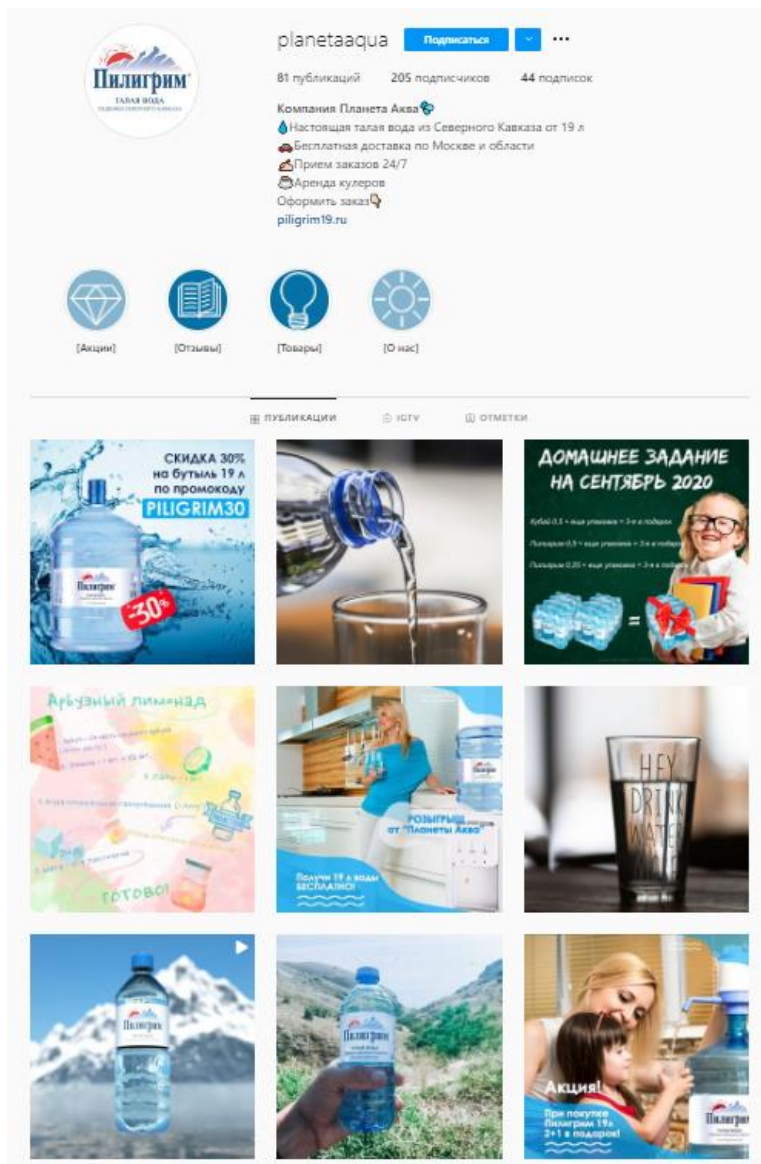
Пилигрим
ТАЛАЯ ВОДА
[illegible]

planetaaqua Подписаться

81 публикаций 205 подписчиков 44 подписок

Компания Планета Аква
Настоящая талая вода из Северного Кавказа от 19 л
Бесплатная доставка по Москве и области
Прием заказов 24/7
Аренда кулеров
Оформить заказ
piligrim19.ru

[Акции] [Отзывы] [Товары] [О нас]

ПУБЛИКАЦИИ IGTV ОТМЕТКИ

СКИДКА 30% на бутыль 19 л по промокоду PILIGRIM30
Пилигрим
-30%

ДОМАШНЕЕ ЗАДАНИЕ НА СЕНТЯБРЬ 2020
Кубай 0,5 + еще упаковка = 3-я в подарок
Пилигрим 0,5 + еще упаковка = 3-я в подарок
Пилигрим 0,25 + еще упаковка = 3-я в подарок
=

Арбузный лимонад
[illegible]
готово!

РОЗЫГРЫШ от "Планеты Аква"
Получи 19 л воды БЕСПЛАТНО!
Пилигрим

HEY DRINK WATER

Пилигрим

Пилигрим

Акция!
При покупке Пилигрим 19л 2+1 в подарок!
Пилигрим